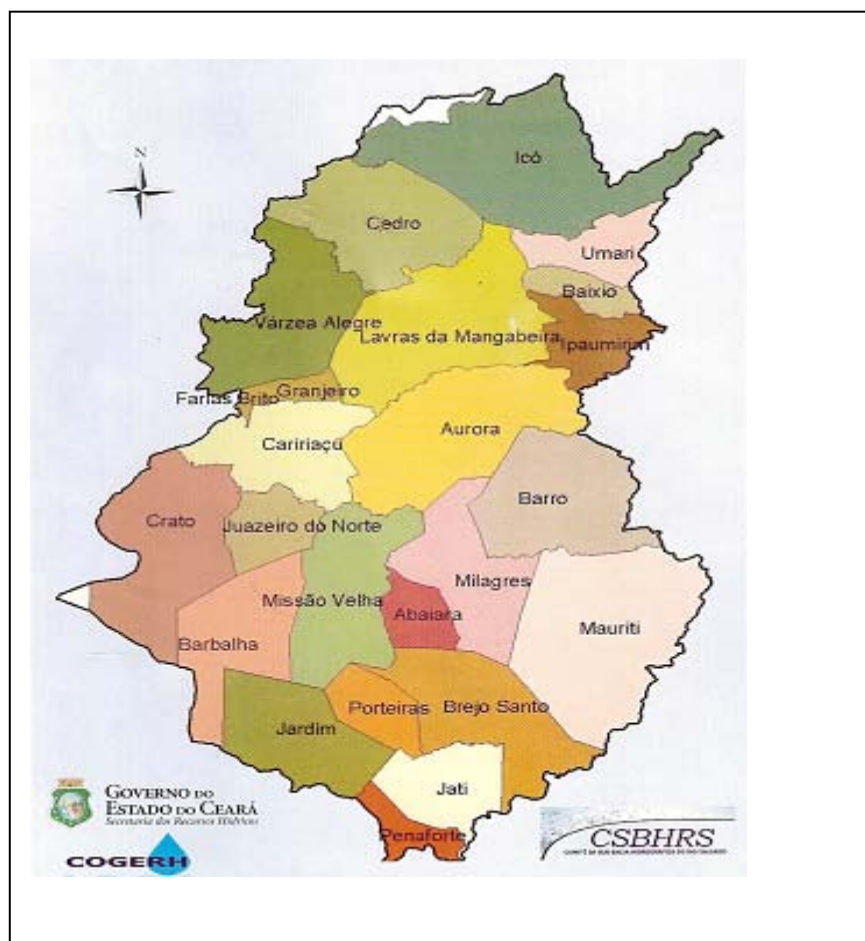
N

Icó

Cedro

Umari

Baixio

Várzea Alegre

Lavras da Mangabeira

Ipaumirim

Granjeiro

Farias Brito

Caririaçu

Aurora

Barro

Crato

Juazeiro do Norte

Milagres

Missão Velha

Abaiara

Mauriti

Barbalha

Porteiras

Brejo Santo

Jardim

Jati

Penaforte

GOVERNO DO ESTADO DO CEARÁ
Secretaria dos Recursos Hídricos

COGERH

CSBHRS
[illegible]